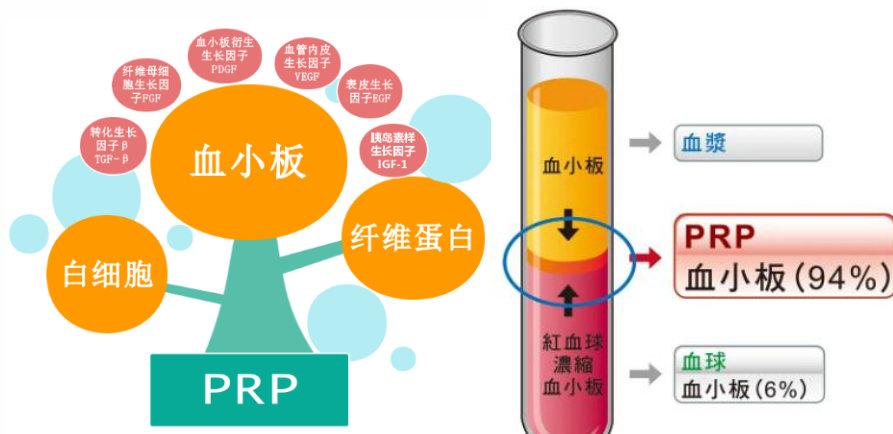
转化生长因子β TGF-β

纤维母细胞生长因子FGF

血小板衍生生长因子 PDGF

血管内皮生长因子 VEGF

表皮生长因子EGF

胰岛素样生长因子 IGF-1

血小板

纤维蛋白

白细胞

PRP

血小板

紅血球濃縮血小板

血漿

PRP
血小板(94%)

血球
血小板(6%)